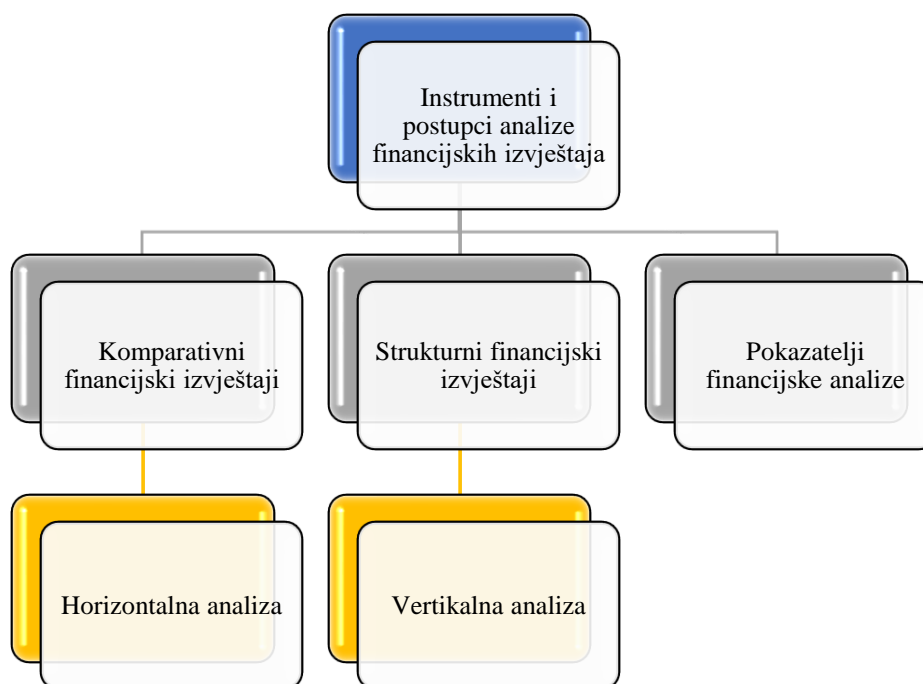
Instrumenti i postupci analize financijskih izvještaja

Komparativni financijski izvještaji

Strukturni financijski izvještaji

Pokazatelji financijske analize

Horizontalna analiza

Vertikalna analiza